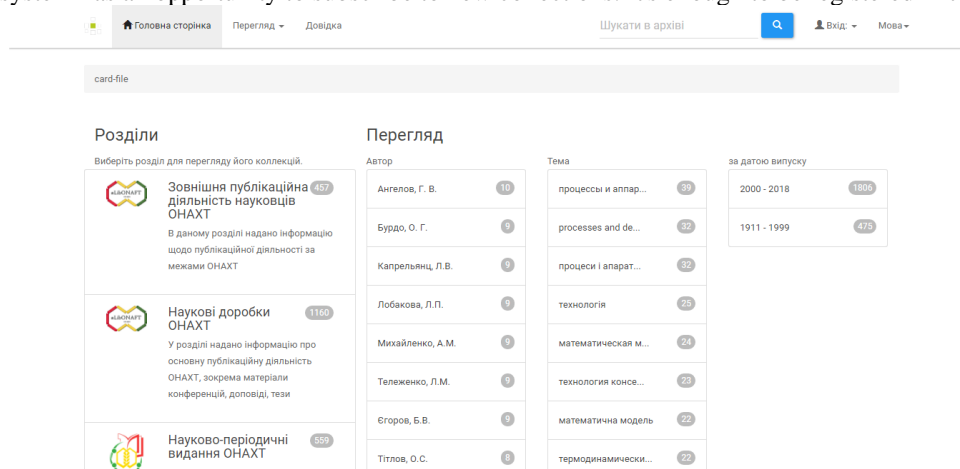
Головна сторінка Перегляд Довідка

Шукати в архіві

Вхід: Мова

card-file

Розділи

Виберіть розділ для перегляду його коллекцій.

eLibONAFT

Зовнішня публікаційна діяльність науковців ОНАХТ 457

В даному розділі надано інформацію щодо публікаційної діяльності за межами ОНАХТ

eLibONAFT

Наукові доробки ОНАХТ 1160

У розділі надано інформацію про основну публікаційну діяльність ОНАХТ, зокрема матеріали конференцій, доповіді, тези

Науково-періодичні видання ОНАХТ 559

Перегляд

Автор

| | |
|---|---|
| Ангелов, Г. В. | 10 |
| Бурдо, О. Г. | 9 |
| Капрельянц, Л.В. | 9 |
| Лобакова, Л.П. | 9 |
| Михайленко, А.М. | 9 |
| Тележенко, Л.М. | 9 |
| Єгоров, Б.В. | 9 |
| Тітлов, О.С. | 8 |

Тема

| | |
|---|---|
| процессы и аппар... | 39 |
| processes and de... | 32 |
| процеси і апарат... | 32 |
| технологія | 25 |
| математическая м... | 24 |
| технология консе... | 23 |
| математична модель | 22 |
| термодинамически... | 22 |

за датою випуску

| | |
|---|---|
| 2000 - 2018 | 1806 |
| 1911 - 1999 | 475 |